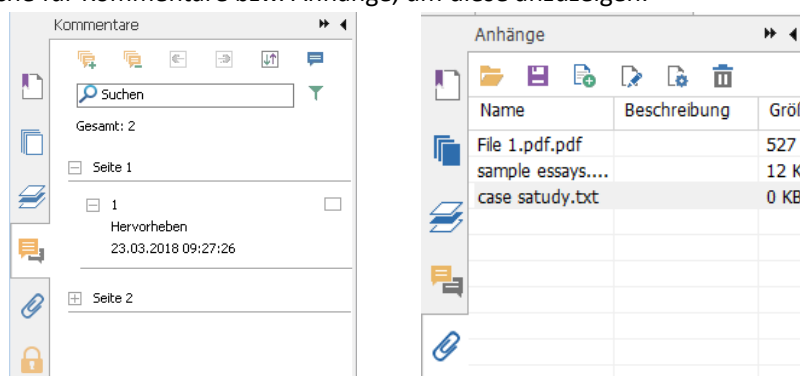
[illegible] für Kommentare bzw. Anhänge, um diese anzuzeigen.

Kommentare

Suchen

Gesamt: 2

Seite 1

1
Hervorheben
23.03.2018 09:27:26

Seite 2

Anhänge

| Name | Beschreibung | Grö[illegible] |
|---|---|---|
| File 1.pdf.pdf | | 527 |
| sample essays.... | | 12 K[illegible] |
| case satudy.txt | | 0 KB |